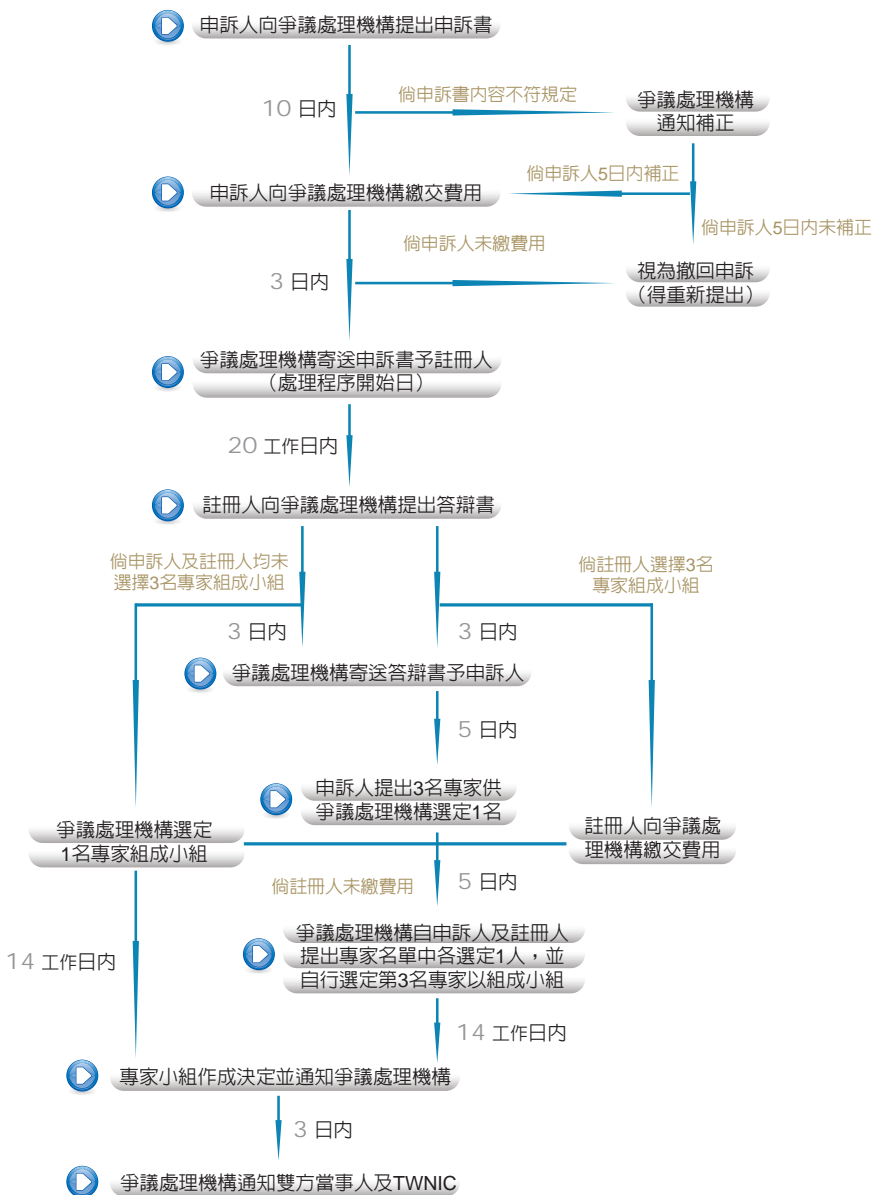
申訴人向爭議處理機構提出申訴書

10 日內

倘申訴書內容不符規定

爭議處理機構通知補正

倘申訴人5日內補正

申訴人向爭議處理機構繳交費用

倘申訴人5日內未補正

倘申訴人未繳費用

3 日內

視為撤回申訴（得重新提出）

爭議處理機構寄送申訴書予註冊人（處理程序開始日）

20 工作日內

註冊人向爭議處理機構提出答辯書

倘申訴人及註冊人均未選擇3名專家組成小組

倘註冊人選擇3名專家組成小組

3 日內

3 日內

爭議處理機構寄送答辯書予申訴人

5 日內

申訴人提出3名專家供爭議處理機構選定1名

爭議處理機構選定1名專家組成小組

註冊人向爭議處理機構繳交費用

倘註冊人未繳費用

5 日內

爭議處理機構自申訴人及註冊人提出專家名單中各選定1人，並自行選定第3名專家以組成小組

14 工作日內

14 工作日內

專家小組作成決定並通知爭議處理機構

3 日內

爭議處理機構通知雙方當事人及TWNIC